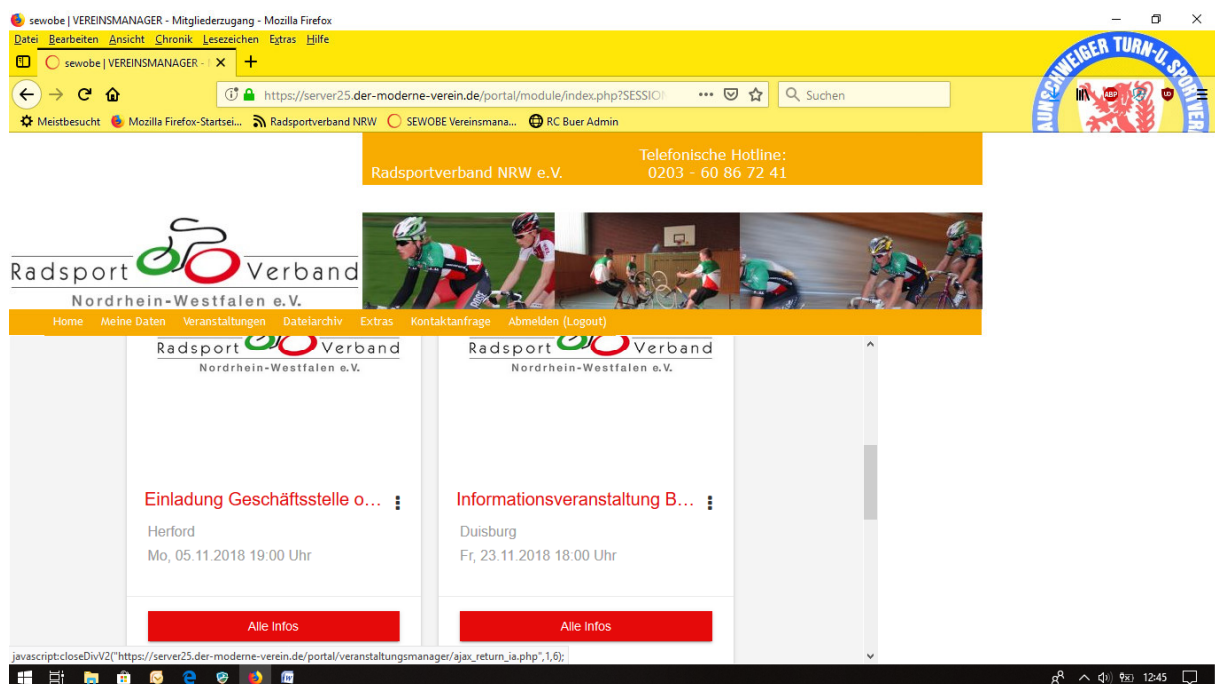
sewobe | VEREINSMANAGER - Mitgliederzugang - Mozilla Firefox

Datei Bearbeiten Ansicht Chronik Lesezeichen Extras Hilfe

sewobe | VEREINSMANAGER - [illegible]

https://server25.der-moderne-verein.de/portal/module/index.php?SESSIO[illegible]

Suchen

Meistbesucht Mozilla Firefox-Startsei... Radsportverband NRW SEWOBE Vereinsmana... RC Buer Admin

AUNSCHWEIGER TURN-U.SPORTVER

Radsportverband NRW e.V.

Telefonische Hotline:
0203 - 60 86 72 41

Radsport Verband
Nordrhein-Westfalen e.V.

Home Meine Daten Veranstaltungen Dateiarchiv Extras Kontaktanfrage Abmelden (Logout)

Radsport Verband
Nordrhein-Westfalen e.V.

Einladung Geschäftsstelle o...
Herford
Mo, 05.11.2018 19:00 Uhr

Alle Infos

Radsport Verband
Nordrhein-Westfalen e.V.

Informationsveranstaltung B...
Duisburg
Fr, 23.11.2018 18:00 Uhr

Alle Infos

javascript:closeDivV2("https://server25.der-moderne-verein.de/portal/veranstaltungsmanager/ajax_return_ia.php",1,6);

12:45